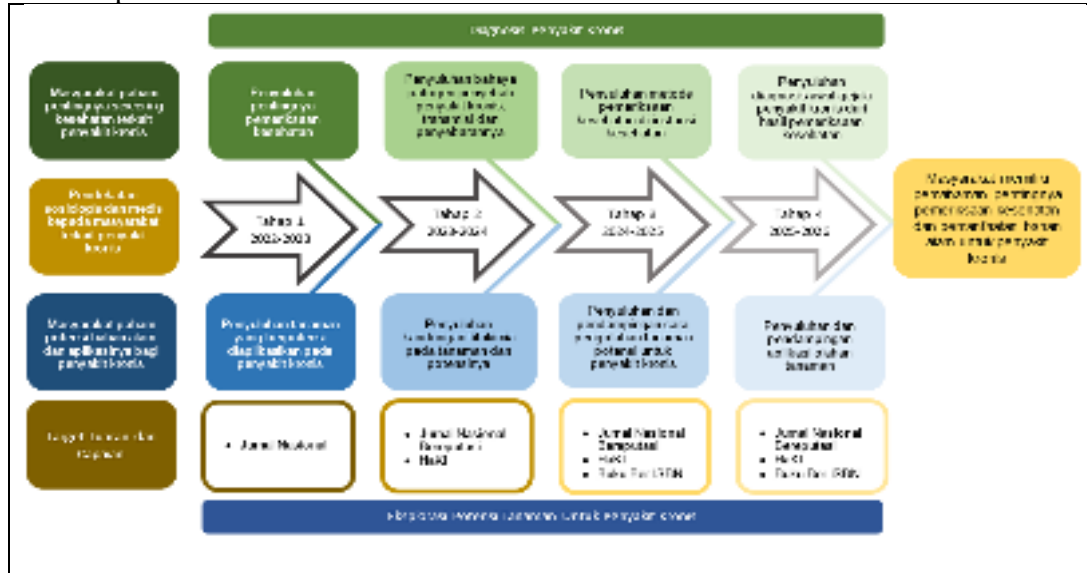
Diagnosis penyakit kronis

Masyarakat paham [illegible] bahan sebagai penyakit kronis

Pendidikan sosiologis dan media kepada masyarakat terkait penyakit kronis

Masyarakat paham potensi tanaman dan aplikasinya bagi penyakit kronis

Target luaran dan capaian

Penelitian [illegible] pemeriksaan kesehatan

Penyuluhan bahaya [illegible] penyakit kronis, tanaman dan penyebarannya

Penyuluhan metode pemeriksaan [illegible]

Penyuluhan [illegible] penyakit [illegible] hasil pemeriksaan kesehatan

Tahap 1 2022-2023

Tahap 2 2023-2024

Tahap 3 2024-2025

Tahap 4 2025-2026

Masyarakat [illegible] pemeriksaan pentingnya pemeriksaan kesehatan dan pemanfaatan tanaman obat untuk penyakit kronis

Penyuluhan tanaman yang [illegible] dimanfaatkan pada penyakit kronis

Penyuluhan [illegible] pada tanaman dan potensinya

Penyuluhan dan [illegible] potensi untuk penyakit kronis

Penyuluhan dan pendampingan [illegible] tanaman

• Jurnal Nasional

• Jurnal Nasional Terindeks
• HaKI

• Jurnal Nasional Terindeks
• HaKI
• Buku Ber ISBN

• Jurnal Nasional Terindeks
• HaKI
• Buku Ber ISBN

Eksplorasi potensi tanaman untuk penyakit kronis